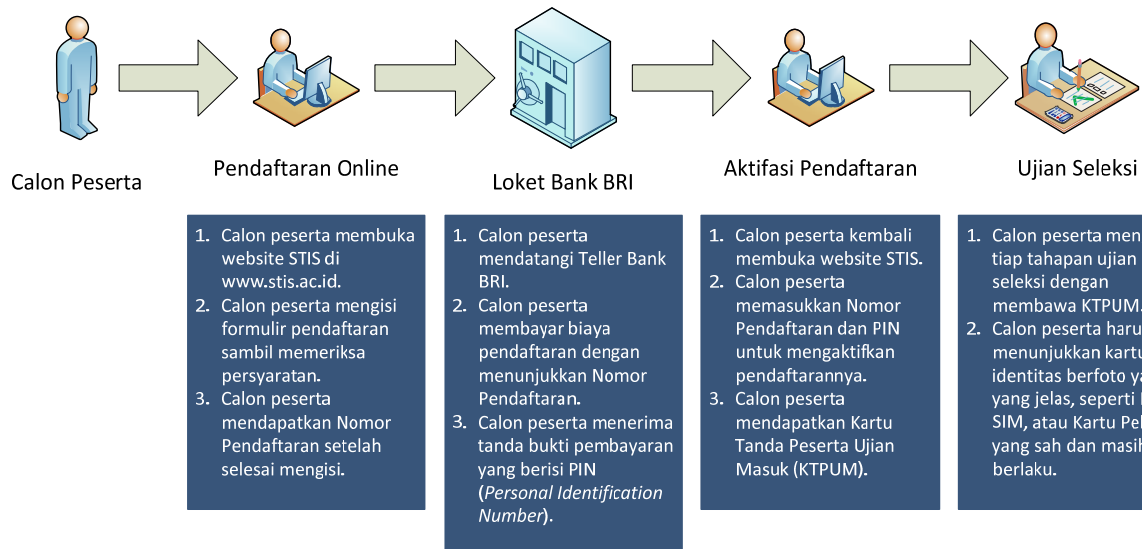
Calon Peserta

Pendaftaran Online

1. Calon peserta membuka website STIS di www.stis.ac.id.
2. Calon peserta mengisi formulir pendaftaran sambil memeriksa persyaratan.
3. Calon peserta mendapatkan Nomor Pendaftaran setelah selesai mengisi.

Loket Bank BRI

1. Calon peserta mendatangi Teller Bank BRI.
2. Calon peserta membayar biaya pendaftaran dengan menunjukkan Nomor Pendaftaran.
3. Calon peserta menerima tanda bukti pembayaran yang berisi PIN (*Personal Identification Number*).

Aktifasi Pendaftaran

1. Calon peserta kembali membuka website STIS.
2. Calon peserta memasukkan Nomor Pendaftaran dan PIN untuk mengaktifkan pendaftarannya.
3. Calon peserta mendapatkan Kartu Tanda Peserta Ujian Masuk (KTPUM).

Ujian Seleksi

1. Calon peserta men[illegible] tiap tahapan ujian seleksi dengan membawa KTPUM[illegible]
2. Calon peserta haru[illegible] menunjukkan kartu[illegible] identitas berfoto y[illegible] yang jelas, seperti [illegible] SIM, atau Kartu Pel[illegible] yang sah dan masih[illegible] berlaku.